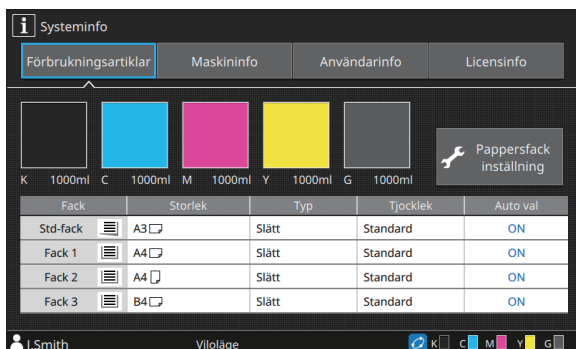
i Systeminfo

Förbrukningsartiklar | Maskininfo | Användarinfo | Licensinfo

K 1000ml C 1000ml M 1000ml Y 1000ml G 1000ml

Pappersfack inställning

| Fack | | Storlek | Typ | Tjocklek | Auto val |
|---|---|---|---|---|---|
| Std-fack | | A3 | Slätt | Standard | ON |
| Fack 1 | | A4 | Slätt | Standard | ON |
| Fack 2 | | A4 | Slätt | Standard | ON |
| Fack 3 | | B4 | Slätt | Standard | ON |

J.Smith Viloläge K C M Y G